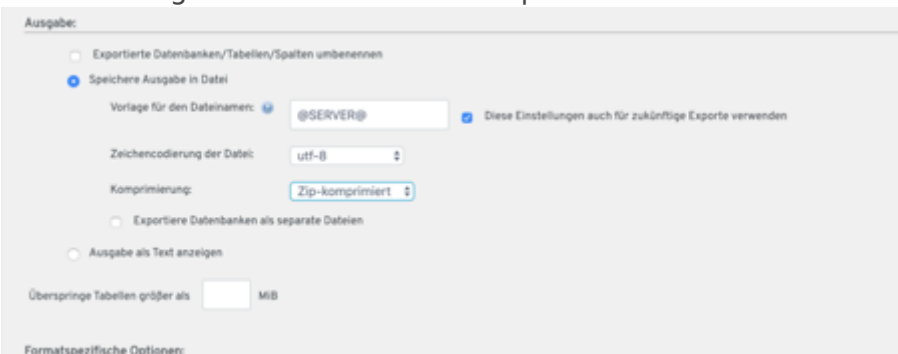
Ausgabe:

Exportierte Datenbanken/Tabellen/Spalten umbenennen

Speichere Ausgabe in Datei

Vorlage für den Dateinamen:

@SERVER@

Diese Einstellungen auch für zukünftige Exporte verwenden

Zeichencodierung der Datei:

utf-8

Komprimierung:

Zip-komprimiert

Exportiere Datenbanken als separate Dateien

Ausgabe als Text anzeigen

Überspringe Tabellen größer als

MiB

Formatspezifische Optionen: